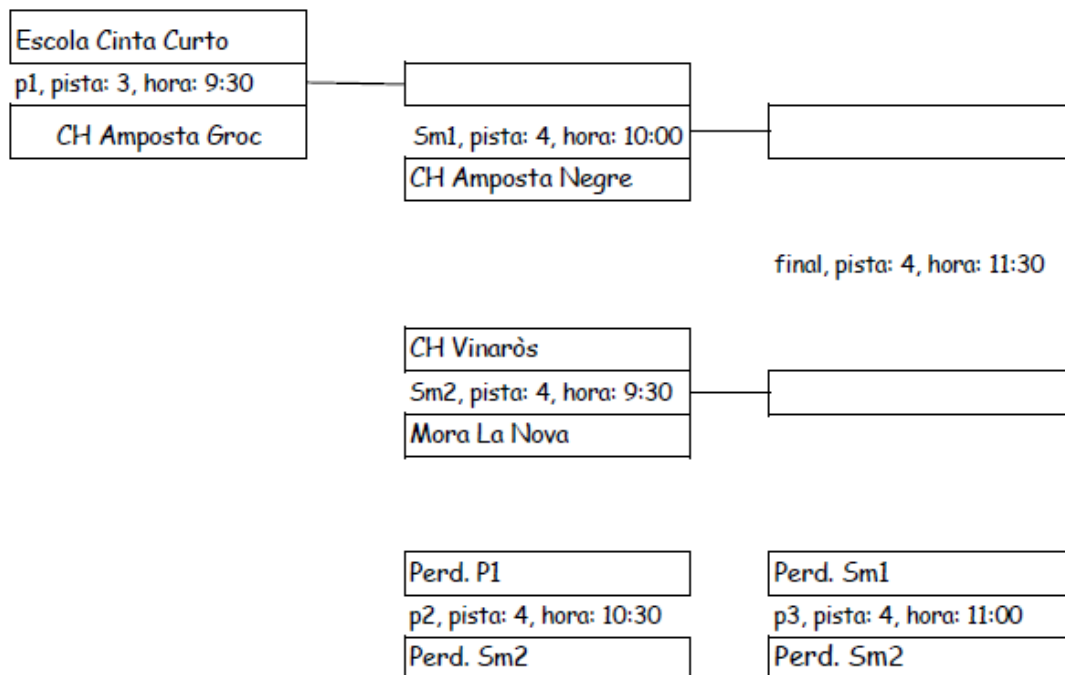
Escola Cinta Curto
p1, pista: 3, hora: 9:30
CH Amposta Groc

Sm1, pista: 4, hora: 10:00
CH Amposta Negre

final, pista: 4, hora: 11:30

CH Vinaròs
Sm2, pista: 4, hora: 9:30
Mora La Nova

Perd. P1
p2, pista: 4, hora: 10:30
Perd. Sm2

Perd. Sm1
p3, pista: 4, hora: 11:00
Perd. Sm2